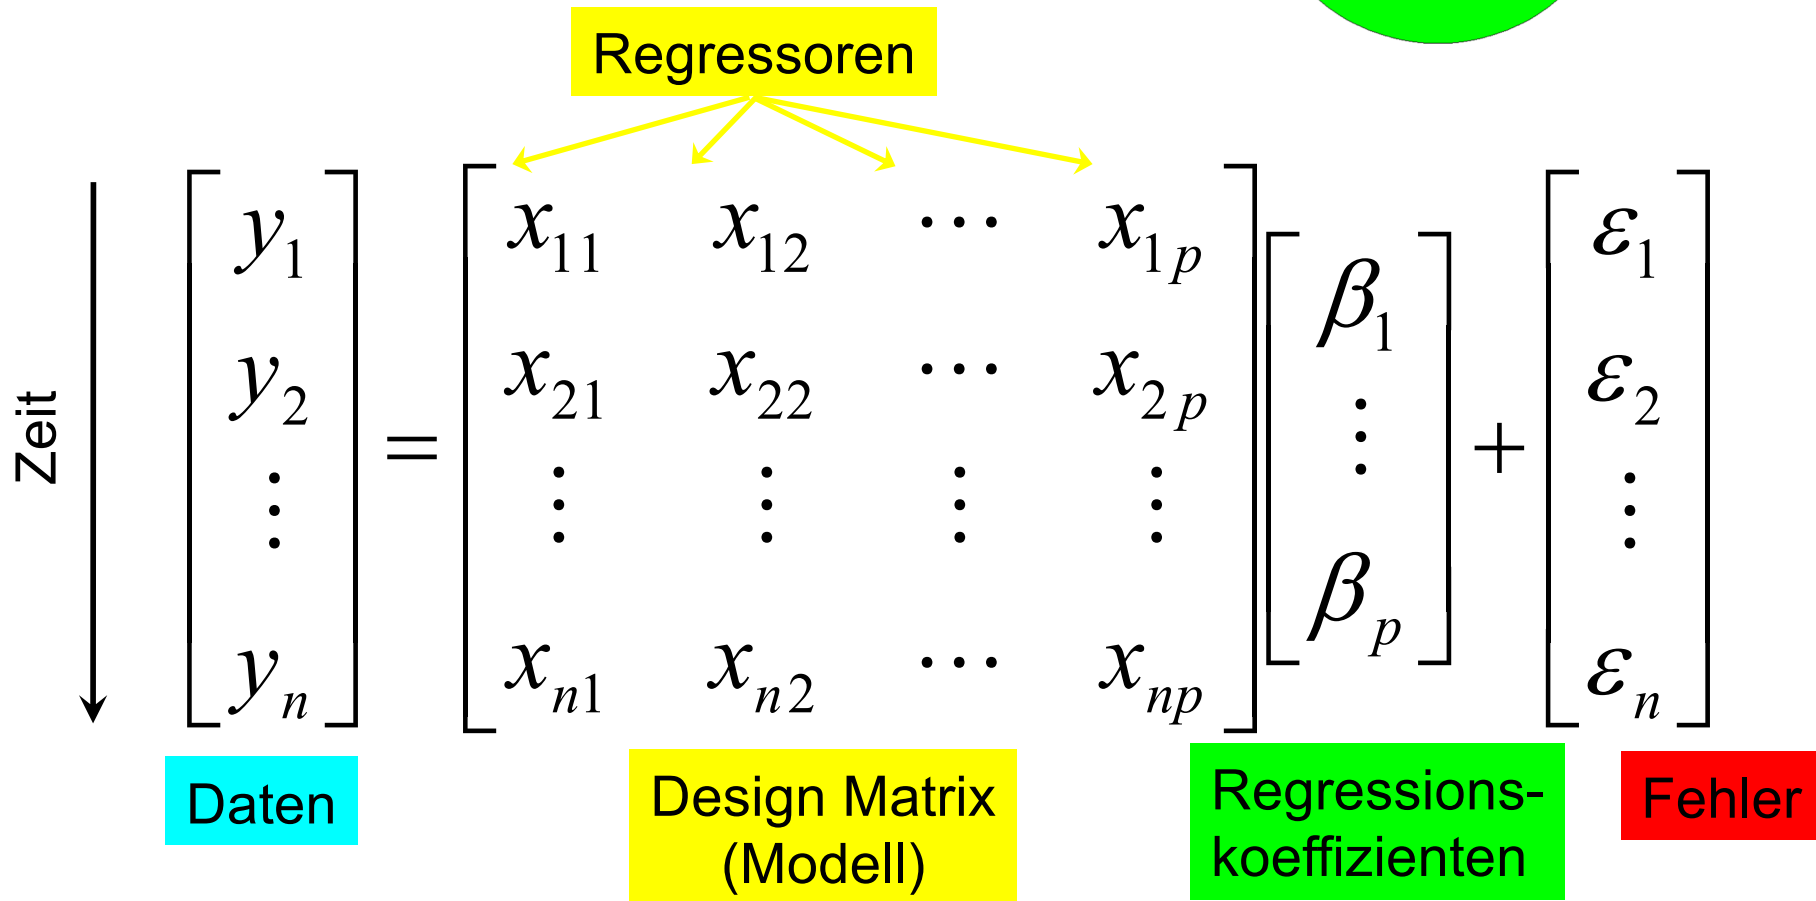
Regressoren

Zeit

$\begin{bmatrix} y_1 \\ y_2 \\ \vdots \\ y_n \end{bmatrix} = \begin{bmatrix} x_{11} & x_{12} & \cdots & x_{1p} \\ x_{21} & x_{22} & \cdots & x_{2p} \\ \vdots & \vdots & \vdots & \vdots \\ x_{n1} & x_{n2} & \cdots & x_{np} \end{bmatrix} \begin{bmatrix} \beta_1 \\ \vdots \\ \beta_p \end{bmatrix} + \begin{bmatrix} \varepsilon_1 \\ \varepsilon_2 \\ \vdots \\ \varepsilon_n \end{bmatrix}$

Daten

Design Matrix (Modell)

Regressionskoeffizienten

Fehler